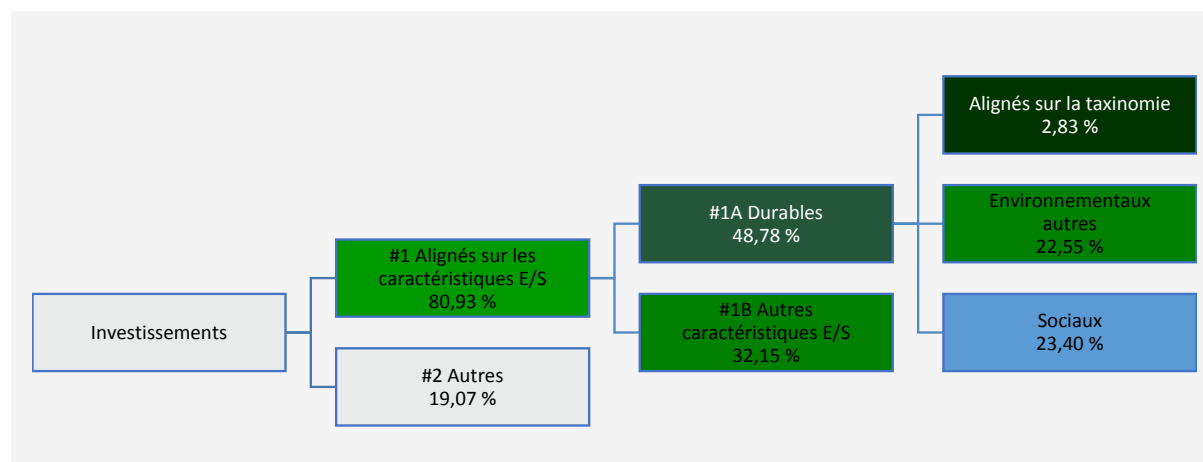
Investissements

#1 Alignés sur les caractéristiques E/S
80,93 %

#2 Autres
19,07 %

#1A Durables
48,78 %

#1B Autres caractéristiques E/S
32,15 %

Alignés sur la taxinomie
2,83 %

Environnementaux autres
22,55 %

Sociaux
23,40 %